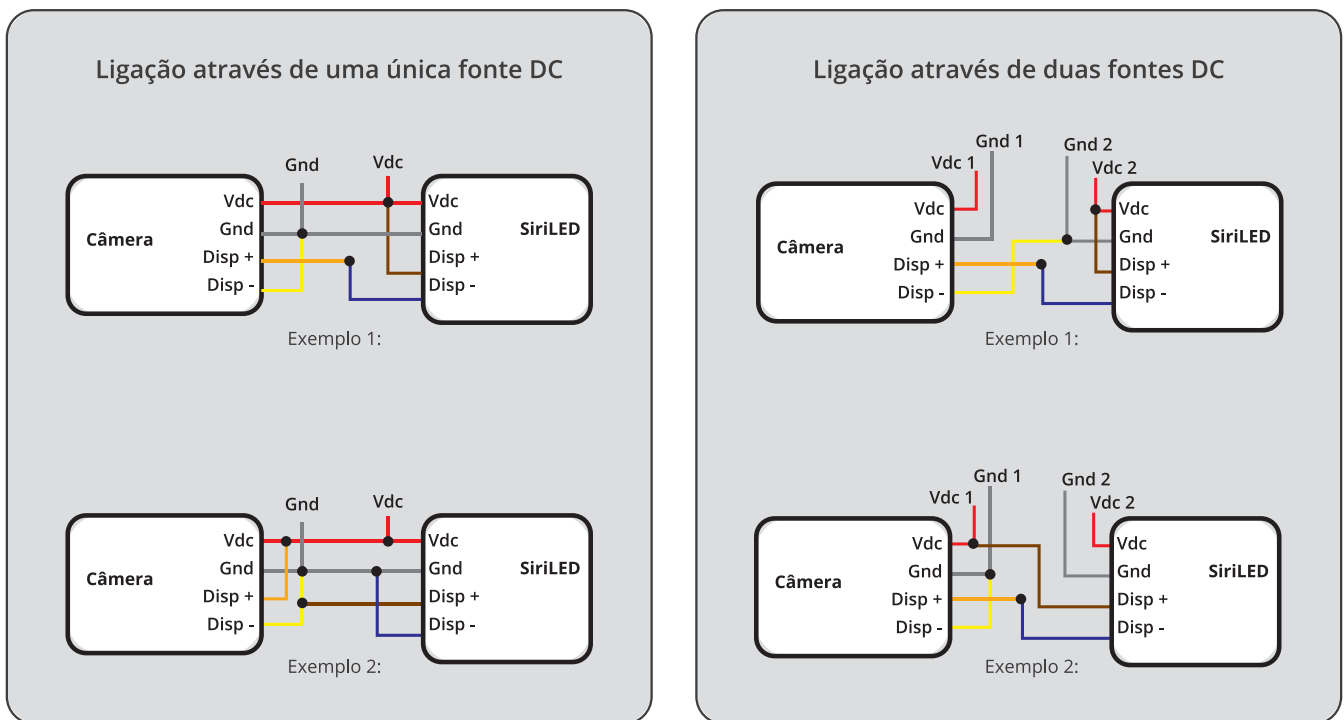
Ligação através de uma única fonte DC

Gnd
Vdc
Câmera
Vdc
Gnd
Disp +
Disp -
Vdc
Gnd
Disp +
Disp -
SiriLED
Exemplo 1:

Gnd
Vdc
Câmera
Vdc
Gnd
Disp +
Disp -
Vdc
Gnd
Disp +
Disp -
SiriLED
Exemplo 2:

Ligação através de duas fontes DC

Gnd 1
Vdc 1
Gnd 2
Vdc 2
Câmera
Vdc
Gnd
Disp +
Disp -
Vdc
Gnd
Disp +
Disp -
SiriLED
Exemplo 1:

Gnd 1
Vdc 1
Gnd 2
Vdc 2
Câmera
Vdc
Gnd
Disp +
Disp -
Vdc
Gnd
Disp +
Disp -
SiriLED
Exemplo 2: